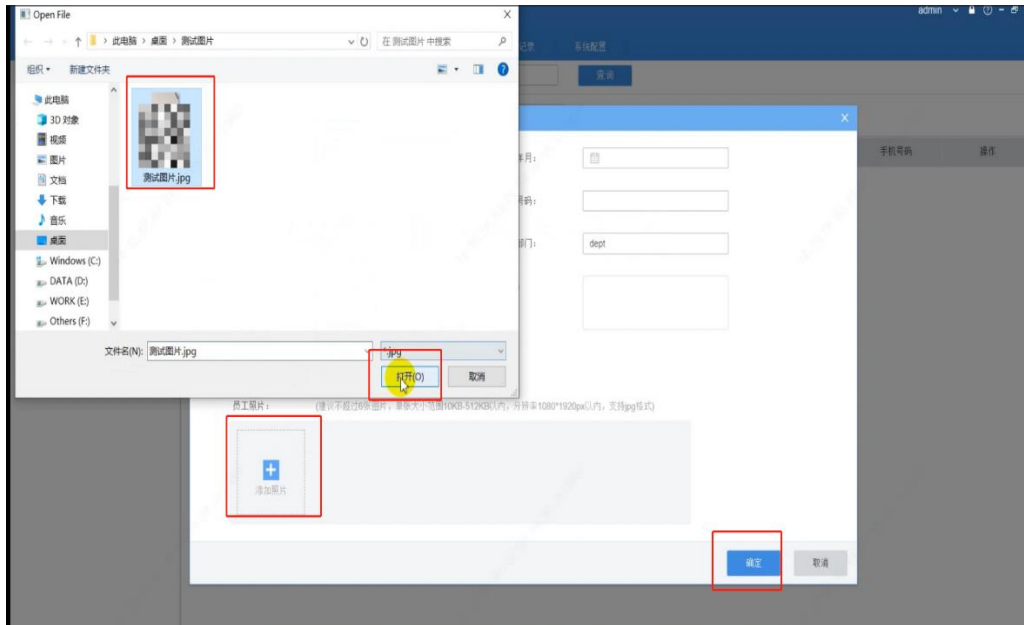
Open File
此电脑 › 桌面 › 测试图片
在 测试图片 中搜索
组织 ▾
新建文件夹
此电脑
3D 对象
视频
图片
文档
下载
音乐
桌面
Windows (C:)
DATA (D:)
WORK (E:)
Others (F:)
测试图片.jpg
文件名(N): 测试图片.jpg
jpg
打开(O)
取消

admin
记录
系统配置
查询
手机号码
操作
年月:
号码:
部门:
dept
员工照片:
(建议不超过6张照片，单张大小范围10KB-512KB以内，分辨率1080*1920px以内，支持jpg格式)
添加照片
确定
取消